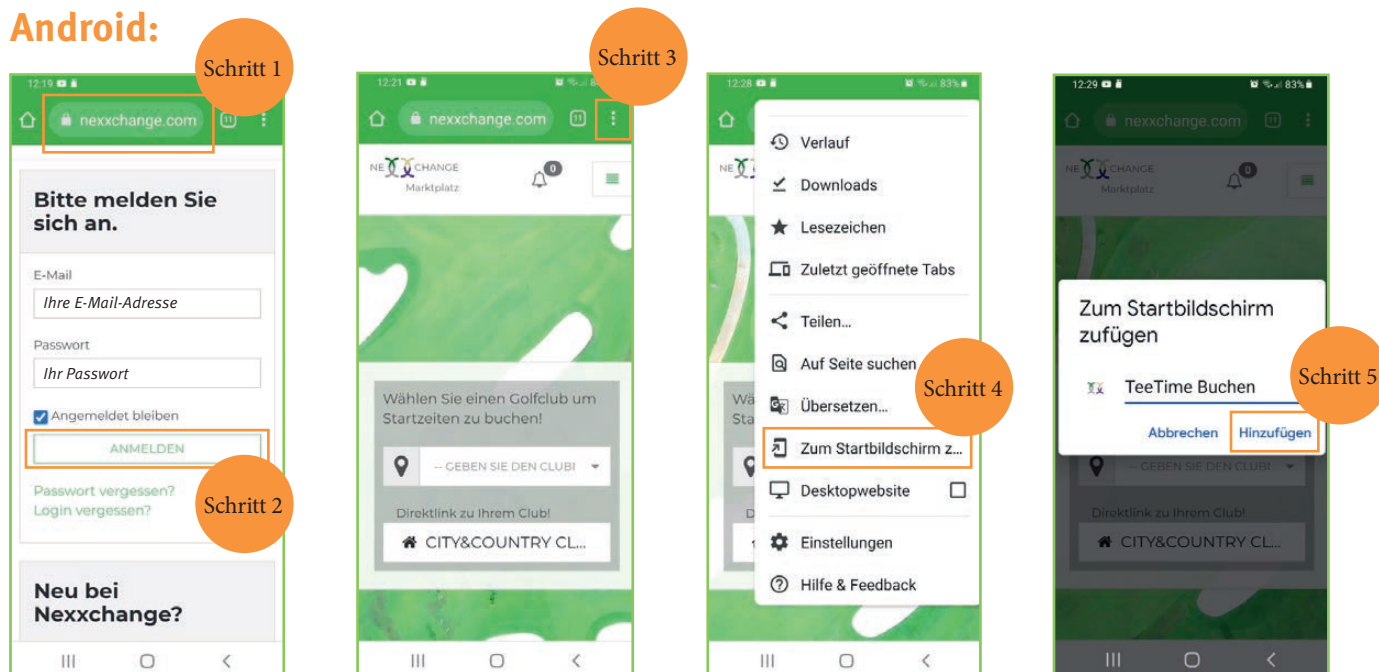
Android:

Schritt 1

12:19

nexxchange.com

Bitte melden Sie sich an.

E-Mail

Ihre E-Mail-Adresse

Passwort

Ihr Passwort

Angemeldet bleiben

ANMELDEN

Passwort vergessen?
Login vergessen?

Schritt 2

Neu bei Nexxchange?

Schritt 3

12:21

nexxchange.com

NEXXCHANGE
Marktplatz

0

Wählen Sie einen Golfclub um Startzeiten zu buchen!

-- GEBEN SIE DEN CLUB!

Direktlink zu Ihrem Club!

CITY&COUNTRY CL...

12:28

83%

Verlauf

Downloads

Lesezeichen

Zuletzt geöffnete Tabs

Teilen...

Auf Seite suchen

Schritt 4

Übersetzen...

Zum Startbildschirm z...

Desktopwebsite

Einstellungen

Hilfe & Feedback

12:29

83%

nexxchange.com

NEXXCHANGE
Marktplatz

0

Zum Startbildschirm zufügen

TeeTime Buchen

Schritt 5

Abbrechen Hinzufügen

-- GEBEN SIE DEN CLUB!

Direktlink zu Ihrem Club!

CITY&COUNTRY CL...